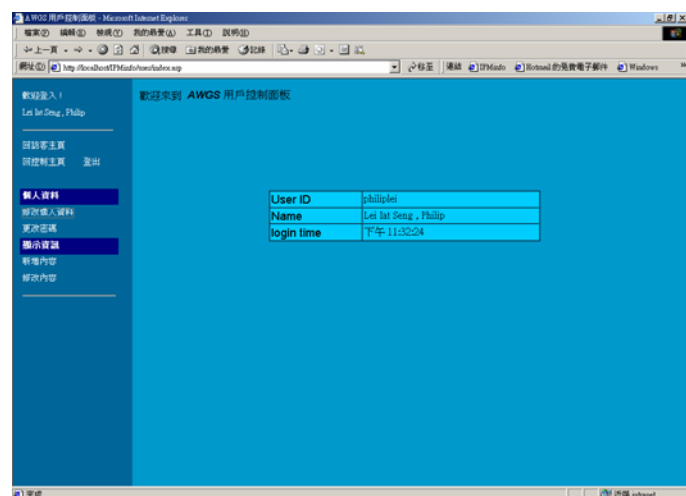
AWGS 用戶控制面板 - Microsoft Internet Explorer

檔案(F) 編輯(E) 檢視(V) 我的最愛(A) 工具(T) 說明(H)

上一頁 搜尋 我的最愛 記錄

網址(D) http://localhost/IPMinfo/user/index.asp 移至 連結 IPMinfo Hotmail 的免費電子郵件 Windows

歡迎登入！
Lei Iat Seng , Philip

回訪客主頁
回控制主頁 登出

個人資料
修改個人資料
更改密碼
顯示資訊
新增內容
修改內容

歡迎來到 AWGS 用戶控制面板

| User ID | philiplei |
|---|---|
| Name | Lei Iat Seng , Philip |
| login time | 下午 11:32:24 |

完成
近端內部網路